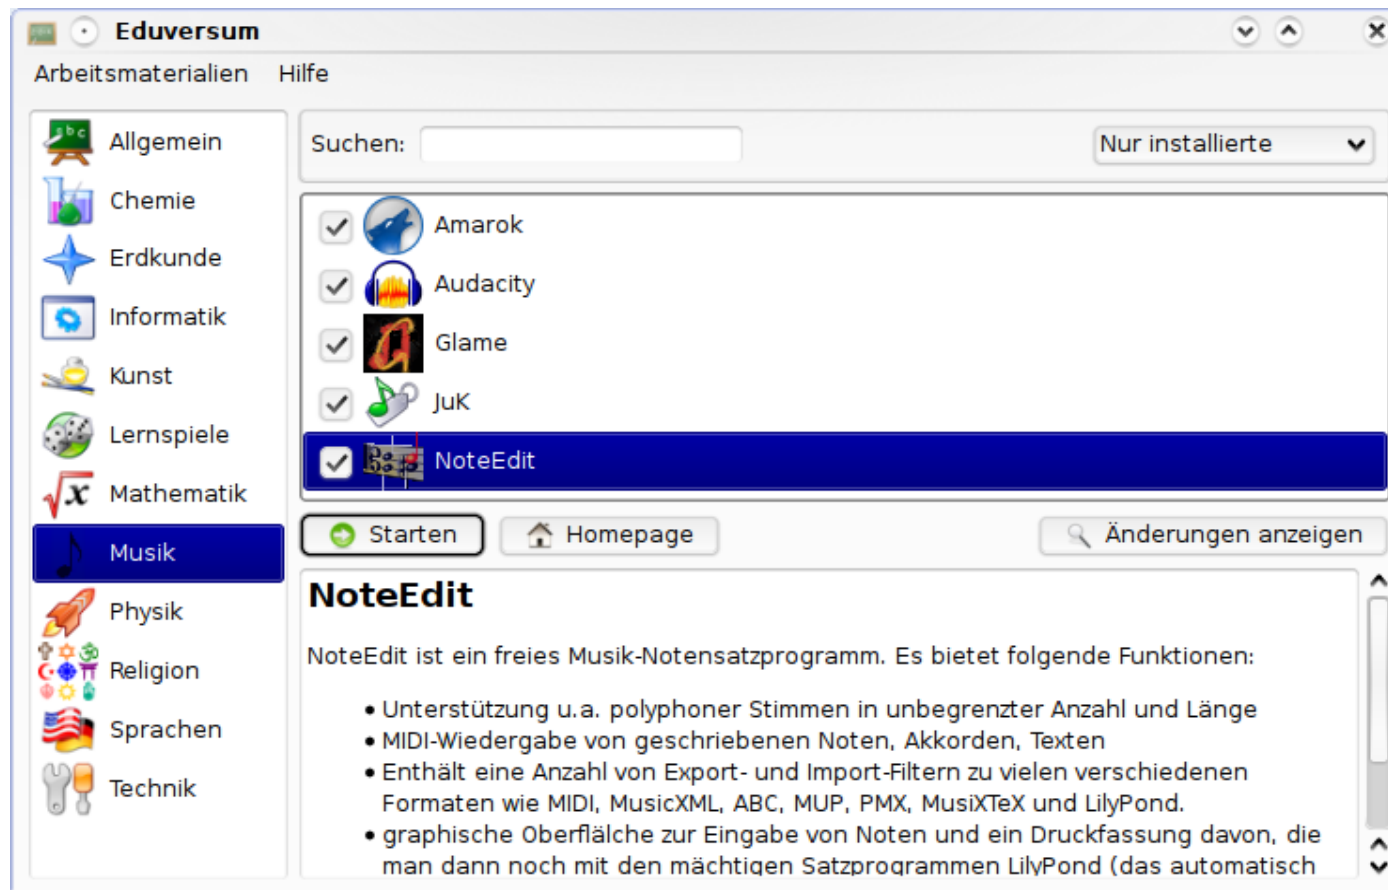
Eduversum

Arbeitsmaterialien Hilfe

Allgemein
Chemie
Erdkunde
Informatik
Kunst
Lernspiele
Mathematik
Musik
Physik
Religion
Sprachen
Technik

Suchen:

Nur installierte

Amarok
Audacity
Glame
JuK
NoteEdit

Starten
Homepage
Änderungen anzeigen

NoteEdit

NoteEdit ist ein freies Musik-Notensatzprogramm. Es bietet folgende Funktionen:

• Unterstützung u.a. polyphoner Stimmen in unbegrenzter Anzahl und Länge
• MIDI-Wiedergabe von geschriebenen Noten, Akkorden, Texten
• Enthält eine Anzahl von Export- und Import-Filtern zu vielen verschiedenen Formaten wie MIDI, MusicXML, ABC, MUP, PMX, MusiXTeX und LilyPond.
• graphische Oberfläche zur Eingabe von Noten und ein Druckfassung davon, die man dann noch mit den mächtigen Satzprogrammen LilyPond (das automatisch